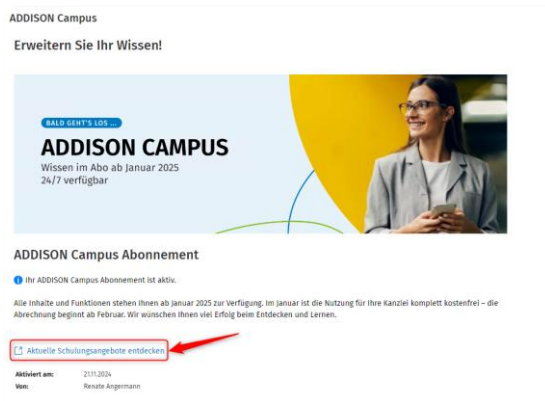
ADDISON Campus

Erweitern Sie Ihr Wissen!

BALD GEHT'S LOS ...

ADDISON CAMPUS

Wissen im Abo ab Januar 2025
24/7 verfügbar

ADDISON Campus Abonnement

Ihr ADDISON Campus Abonnement ist aktiv.

Alle Inhalte und Funktionen stehen Ihnen ab Januar 2025 zur Verfügung. Im Januar ist die Nutzung für Ihre Kanzlei komplett kostenfrei – die Abrechnung beginnt ab Februar. Wir wünschen Ihnen viel Erfolg beim Entdecken und Lernen.

Aktuelle Schulungsangebote entdecken

| | |
|---|---|
| Aktiviert am: | 21.11.2024 |
| Von: | Renate Angermann |